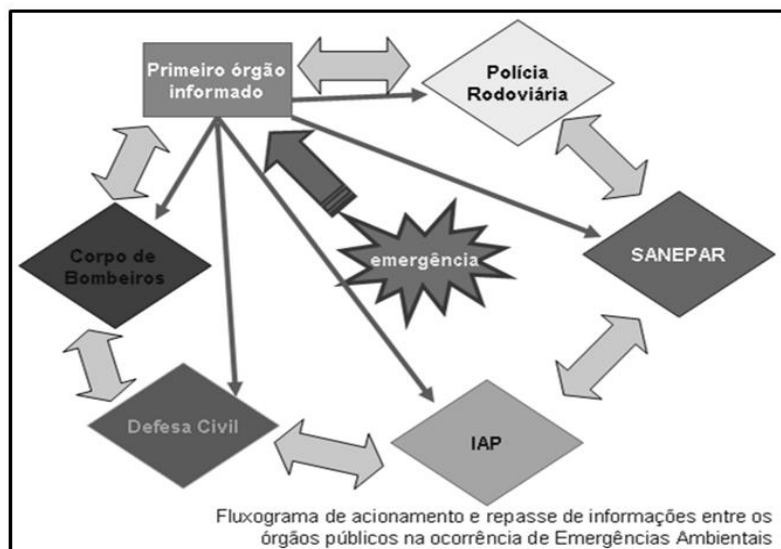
Primeiro órgão informado

Polícia Rodoviária

Corpo de Bombeiros

emergência

SANEPAR

Defesa Civil

IAP

Fluxograma de acionamento e repasse de informações entre os órgãos públicos na ocorrência de Emergências Ambientais